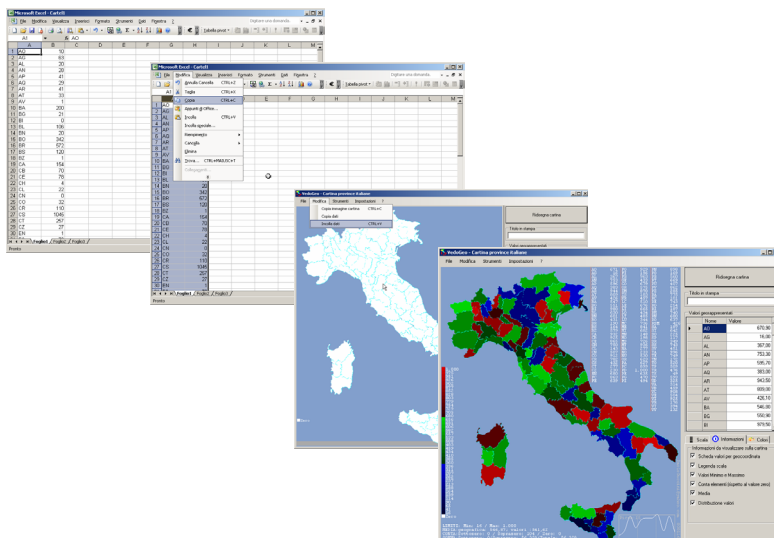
Microsoft Excel - Cartel1

File Modifica Visualizza Inserisci Formato Strumenti Dati Finestra ?

Digitare una domanda

Tabella pivot

A1 AO

| | A | B | C | D | E | F | G | H | I | J | K | L | M |
|---|---|---|---|---|---|---|---|---|---|---|---|---|---|
| 1 | AO | 10 | | | | | | | | | | | |
| 2 | AG | 63 | | | | | | | | | | | |
| 3 | AL | 30 | | | | | | | | | | | |
| 4 | AN | 28 | | | | | | | | | | | |
| 5 | AP | 41 | | | | | | | | | | | |
| 6 | AQ | 29 | | | | | | | | | | | |
| 7 | AR | 41 | | | | | | | | | | | |
| 8 | AT | 33 | | | | | | | | | | | |
| 9 | AV | 1 | | | | | | | | | | | |
| 10 | BA | 200 | | | | | | | | | | | |
| 11 | BG | 21 | | | | | | | | | | | |
| 12 | BI | 0 | | | | | | | | | | | |
| 13 | BL | 106 | | | | | | | | | | | |
| 14 | BN | 30 | | | | | | | | | | | |
| 15 | BO | 342 | | | | | | | | | | | |
| 16 | BR | 572 | | | | | | | | | | | |
| 17 | BS | 120 | | | | | | | | | | | |
| 18 | BZ | 1 | | | | | | | | | | | |
| 19 | CA | 154 | | | | | | | | | | | |
| 20 | CB | 70 | | | | | | | | | | | |
| 21 | CE | 78 | | | | | | | | | | | |
| 22 | CH | 4 | | | | | | | | | | | |
| 23 | CL | 22 | | | | | | | | | | | |
| 24 | CN | 0 | | | | | | | | | | | |
| 25 | CO | 22 | | | | | | | | | | | |
| 26 | CR | 110 | | | | | | | | | | | |
| 27 | CS | 1046 | | | | | | | | | | | |
| 28 | CT | 257 | | | | | | | | | | | |
| 29 | CZ | 27 | | | | | | | | | | | |
| 30 | EN | 1 | | | | | | | | | | | |

Foglio1 Foglio2 Foglio3

Pronto

Microsoft Excel - Cartel1

File Modifica Visualizza Inserisci Formato Strumenti Dati Finestra ?

Digitare una domanda

Tabella pivot

Annulla Cancella CTRL+Z
Taglia CTRL+X
Copia CTRL+C
Appunti di Office...
Incolla CTRL+V
Incolla speciale...
Riempimento
Cancella
Elimina...
Trova... CTRL+MAIUSC+T
Collegamenti

| | A | B |
|---|---|---|
| 16 | BR | 572 |
| 17 | BS | 120 |
| 18 | BZ | 1 |
| 19 | CA | 154 |
| 20 | CB | 70 |
| 21 | CE | 78 |
| 22 | CH | 4 |
| 23 | CL | 22 |
| 24 | CN | 0 |
| 25 | CO | 22 |
| 26 | CR | 110 |
| 27 | CS | 1046 |
| 28 | CT | 257 |
| 29 | CZ | 27 |
| 30 | EN | 1 |

Foglio1 Foglio2 Foglio3

Pronto

VedoGeo - Cartina province italiane

File Modifica Strumenti Impostazioni ?

Copia immagine cartina CTRL+C
Copia dati
Incolla dati CTRL+V

Ridisegna cartina

Titolo in stampa

VedoGeo - Cartina province italiane

File Modifica Strumenti Impostazioni ?

Ridisegna cartina

Titolo in stampa

Valori georappresentati

| Nome | Valore |
|---|---|
| AG | 670,00 |
| AG | 16,00 |
| AL | 367,00 |
| AN | 753,00 |
| AP | 195,00 |
| AQ | 393,00 |
| AR | 943,50 |
| AT | 800,00 |
| AV | 428,10 |
| BA | 546,00 |
| BG | 550,90 |
| BI | 979,50 |

Scala Informazioni Colori

Informazioni da visualizzare sulla cartina
Scheda valori per geocoordinata
Legenda scala
Valori Minimo e Massimo
Conta elementi (rispetto al valore zero)
Media
Distribuzione valori